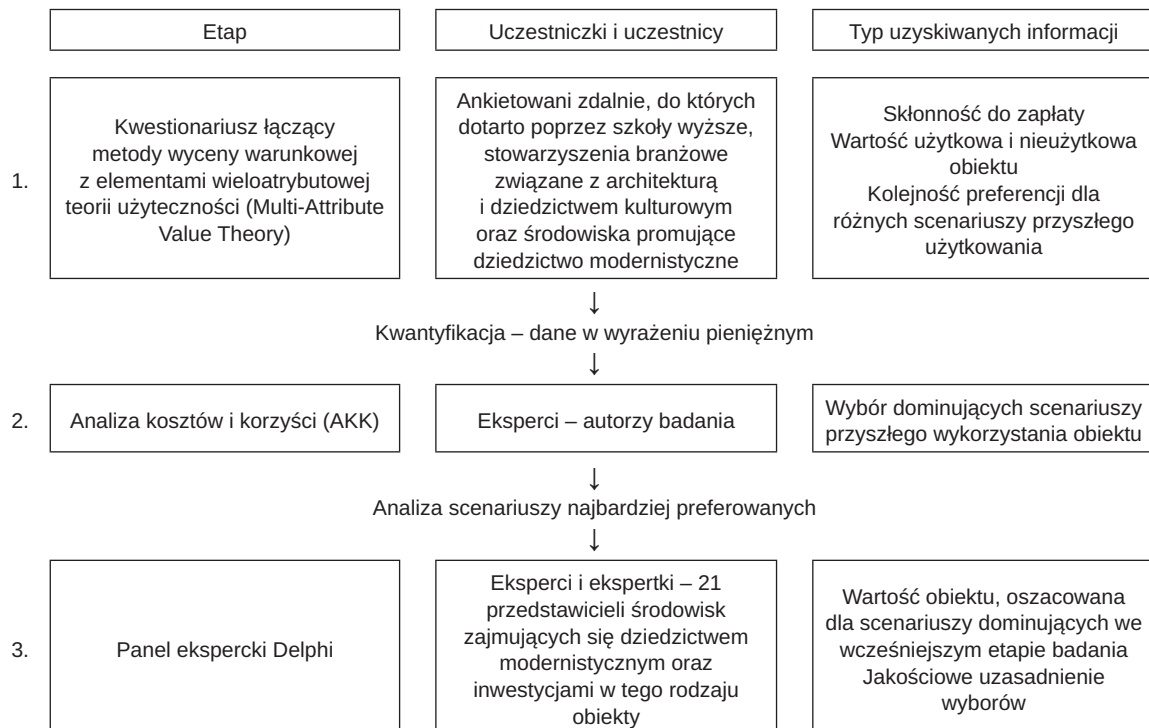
Etap

Uczestniczki i uczestnicy

Typ uzyskiwanych informacji

1.

Kwestionariusz łączący metody wyceny warunkowej z elementami wieloatrybutowej teorii użyteczności (Multi-Attribute Value Theory)

Ankietowani zdalnie, do których dotarto poprzez szkoły wyższe, stowarzyszenia branżowe związane z architekturą i dziedzictwem kulturowym oraz środowiska promujące dziedzictwo modernistyczne

Skłonność do zapłaty
Wartość użytkowa i nieużytkowa obiektu
Kolejność preferencji dla różnych scenariuszy przyszłego użytkowania

↓

Kwantyfikacja – dane w wyrażeniu pieniężnym

↓

2.

Analiza kosztów i korzyści (AKK)

Eksperci – autorzy badania

Wybór dominujących scenariuszy przyszłego wykorzystania obiektu

↓

Analiza scenariuszy najbardziej preferowanych

↓

3.

Panel ekspercki Delphi

Eksperci i ekspertki – 21 przedstawicieli środowisk zajmujących się dziedzictwem modernistycznym oraz inwestycjami w tego rodzaju obiekty

Wartość obiektu, oszacowana dla scenariuszy dominujących we wcześniejszym etapie badania
Jakościowe uzasadnienie wyborów